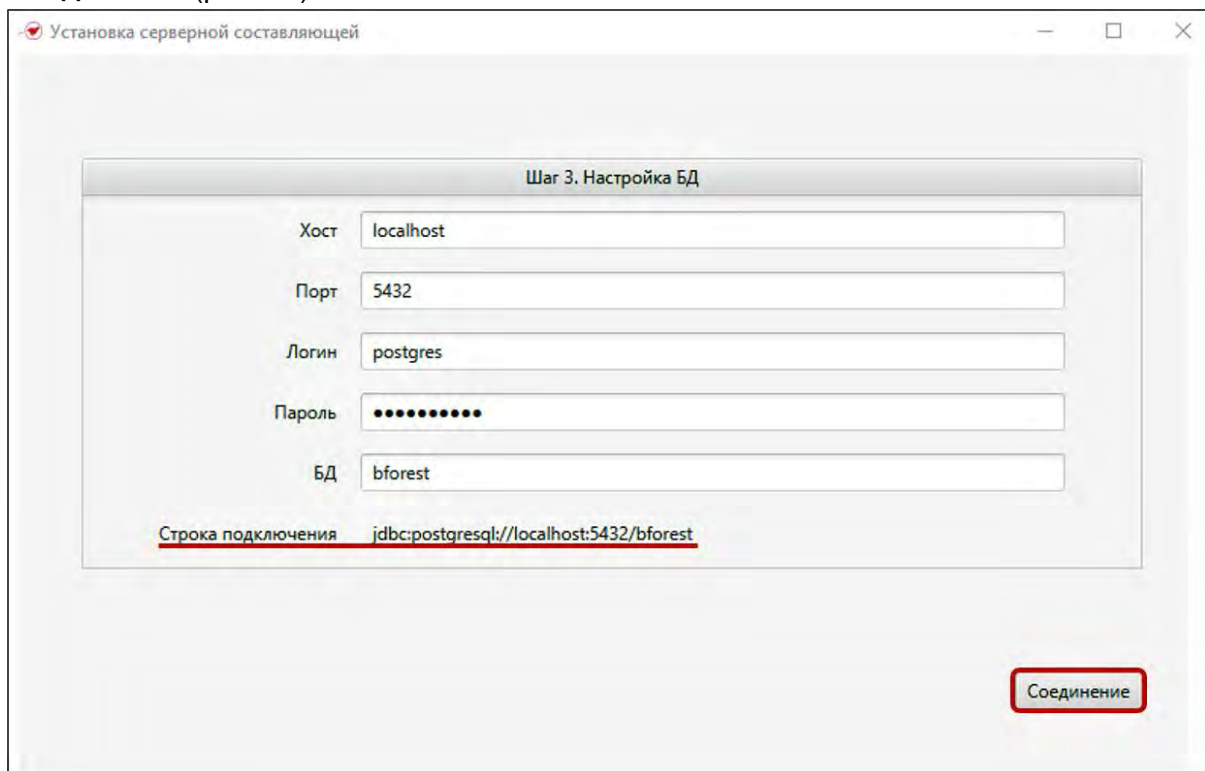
Установка серверной составляющей

Шаг 3. Настройка БД

Хост localhost

Порт 5432

Логин postgres

Пароль ••••••••••

БД bforest

Строка подключения jdbc:postgresql://localhost:5432/bforest

Соединение